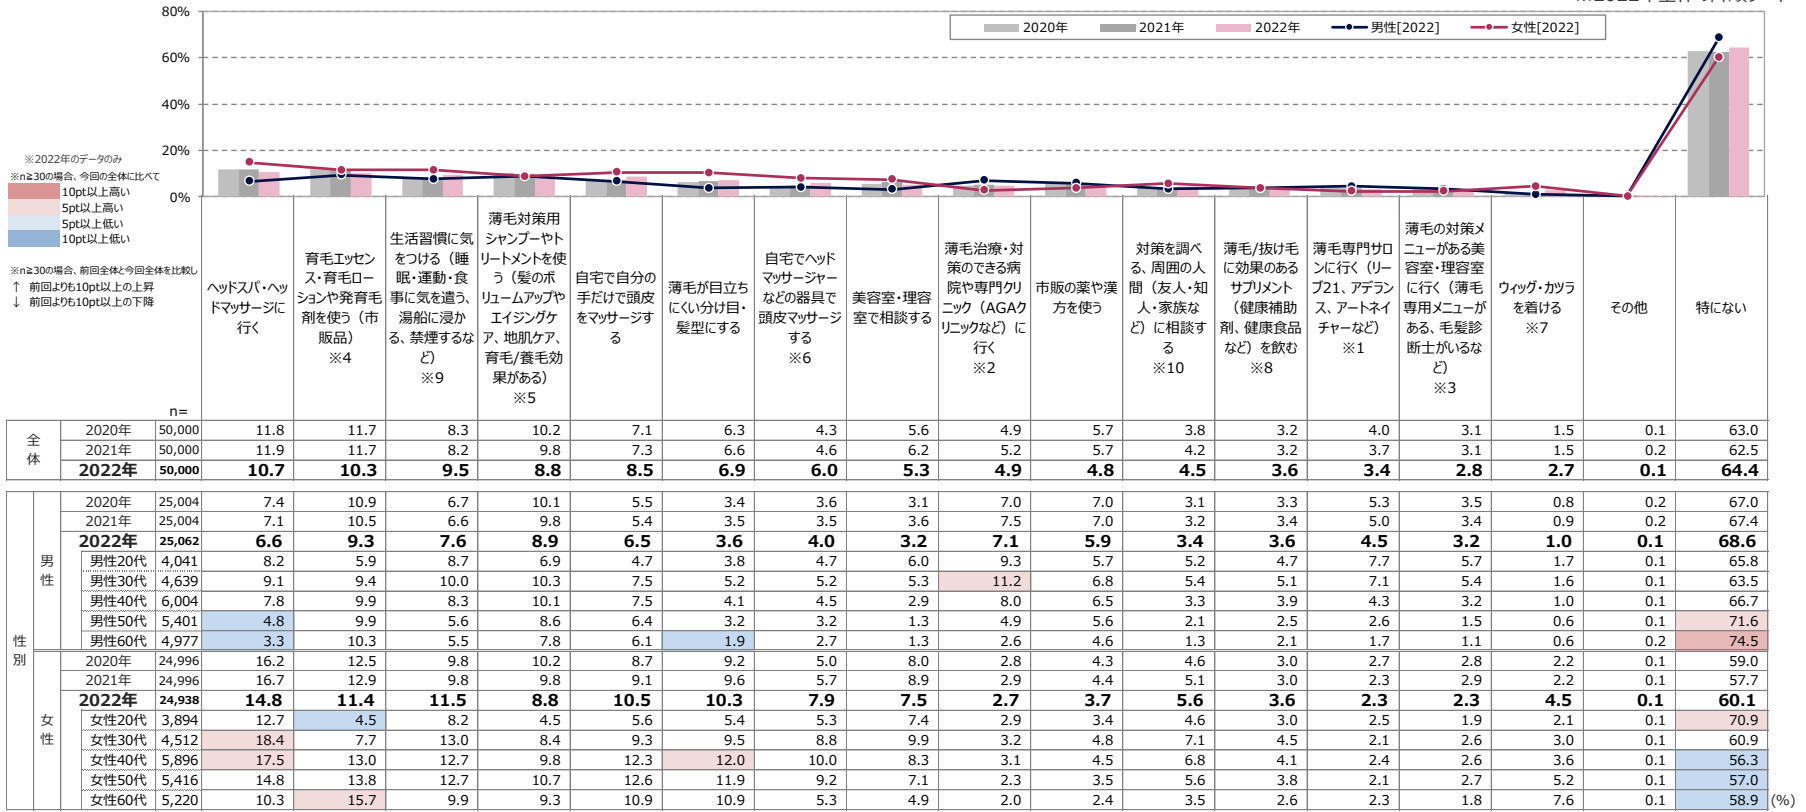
※2022年全体の降順ソート

80%
60%
40%
20%
0%

2020年 2021年 2022年 男性[2022] 女性[2022]

※2022年のデータのみ
※n≧30の場合、今回の全体に比べて
10pt以上高い
5pt以上高い
5pt以上低い
10pt以上低い

※n≧30の場合、前回全体と今回全体を比較し
↑ 前回よりも10pt以上の上昇
↓ 前回よりも10pt以上の下降

| | | n= | ヘッドスパ・ヘッドマッサージに行く | 育毛エッセンス・育毛ローションや発育毛剤を使う（市販品）※4 | 生活習慣に気をつける（睡眠・運動・食事に気を遣う、湯船に浸かる、禁煙するなど）※9 | 薄毛対策用シャンプーやトリートメントを使う（髪のボリュームアップやエイジングケア、地肌ケア、育毛/養毛効果がある）※5 | 自宅で自分の手だけで頭皮をマッサージする | 薄毛が目立ちにくい分け目・髪型にする | 自宅でヘッドマッサージャーなどの器具で頭皮マッサージする※6 | 美容室・理容室で相談する | 薄毛治療・対策のできる病院や専門クリニック（AGAクリニックなど）に行く※2 | 市販の薬や漢方を使う | 対策を調べる、周囲の人間（友人・知人・家族など）に相談する※10 | 薄毛/抜け毛に効果のあるサプリメント（健康補助剤、健康食品など）を飲む※8 | 薄毛専門サロンに行く（リーブ21、アデランス、アートネイチャーなど）※1 | 薄毛の対策メニューがある美容室・理容室に行く（薄毛専用メニューがある、毛髪診断士がいるなど）※3 | ウィッグ・カツラを着ける※7 | その他 | 特にない |
|---|---|---|---|---|---|---|---|---|---|---|---|---|---|---|---|---|---|---|---|
| 全体 | 2020年 | 50,000 | 11.8 | 11.7 | 8.3 | 10.2 | 7.1 | 6.3 | 4.3 | 5.6 | 4.9 | 5.7 | 3.8 | 3.2 | 4.0 | 3.1 | 1.5 | 0.1 | 63.0 |
| | 2021年 | 50,000 | 11.9 | 11.7 | 8.2 | 9.8 | 7.3 | 6.6 | 4.6 | 6.2 | 5.2 | 5.7 | 4.2 | 3.2 | 3.7 | 3.1 | 1.5 | 0.2 | 62.5 |
| | 2022年 | 50,000 | 10.7 | 10.3 | 9.5 | 8.8 | 8.5 | 6.9 | 6.0 | 5.3 | 4.9 | 4.8 | 4.5 | 3.6 | 3.4 | 2.8 | 2.7 | 0.1 | 64.4 |
| 性別 男性 | 2020年 | 25,004 | 7.4 | 10.9 | 6.7 | 10.1 | 5.5 | 3.4 | 3.6 | 3.1 | 7.0 | 7.0 | 3.1 | 3.3 | 5.3 | 3.5 | 0.8 | 0.2 | 67.0 |
| | 2021年 | 25,004 | 7.1 | 10.5 | 6.6 | 9.8 | 5.4 | 3.5 | 3.5 | 3.6 | 7.5 | 7.0 | 3.2 | 3.4 | 5.0 | 3.4 | 0.9 | 0.2 | 67.4 |
| | 2022年 | 25,062 | 6.6 | 9.3 | 7.6 | 8.9 | 6.5 | 3.6 | 4.0 | 3.2 | 7.1 | 5.9 | 3.4 | 3.6 | 4.5 | 3.2 | 1.0 | 0.1 | 68.6 |
| | 男性20代 | 4,041 | 8.2 | 5.9 | 8.7 | 6.9 | 4.7 | 3.8 | 4.7 | 6.0 | 9.3 | 5.7 | 5.2 | 4.7 | 7.7 | 5.7 | 1.7 | 0.1 | 65.8 |
| | 男性30代 | 4,639 | 9.1 | 9.4 | 10.0 | 10.3 | 7.5 | 5.2 | 5.2 | 5.3 | 11.2 | 6.8 | 5.4 | 5.1 | 7.1 | 5.4 | 1.6 | 0.1 | 63.5 |
| | 男性40代 | 6,004 | 7.8 | 9.9 | 8.3 | 10.1 | 7.5 | 4.1 | 4.5 | 2.9 | 8.0 | 6.5 | 3.3 | 3.9 | 4.3 | 3.2 | 1.0 | 0.1 | 66.7 |
| | 男性50代 | 5,401 | 4.8 | 9.9 | 5.6 | 8.6 | 6.4 | 3.2 | 3.2 | 1.3 | 4.9 | 5.6 | 2.1 | 2.5 | 2.6 | 1.5 | 0.6 | 0.1 | 71.6 |
| | 男性60代 | 4,977 | 3.3 | 10.3 | 5.5 | 7.8 | 6.1 | 1.9 | 2.7 | 1.3 | 2.6 | 4.6 | 1.3 | 2.1 | 1.7 | 1.1 | 0.6 | 0.2 | 74.5 |
| 女性 | 2020年 | 24,996 | 16.2 | 12.5 | 9.8 | 10.2 | 8.7 | 9.2 | 5.0 | 8.0 | 2.8 | 4.3 | 4.6 | 3.0 | 2.7 | 2.8 | 2.2 | 0.1 | 59.0 |
| | 2021年 | 24,996 | 16.7 | 12.9 | 9.8 | 9.8 | 9.1 | 9.6 | 5.7 | 8.9 | 2.9 | 4.4 | 5.1 | 3.0 | 2.3 | 2.9 | 2.2 | 0.1 | 57.7 |
| | 2022年 | 24,938 | 14.8 | 11.4 | 11.5 | 8.8 | 10.5 | 10.3 | 7.9 | 7.5 | 2.7 | 3.7 | 5.6 | 3.6 | 2.3 | 2.3 | 4.5 | 0.1 | 60.1 |
| | 女性20代 | 3,894 | 12.7 | 4.5 | 8.2 | 4.5 | 5.6 | 5.4 | 5.3 | 7.4 | 2.9 | 3.4 | 4.6 | 3.0 | 2.5 | 1.9 | 2.1 | 0.1 | 70.9 |
| | 女性30代 | 4,512 | 18.4 | 7.7 | 13.0 | 8.4 | 9.3 | 9.5 | 8.8 | 9.9 | 3.2 | 4.8 | 7.1 | 4.5 | 2.1 | 2.6 | 3.0 | 0.1 | 60.9 |
| | 女性40代 | 5,896 | 17.5 | 13.0 | 12.7 | 9.8 | 12.3 | 12.0 | 10.0 | 8.3 | 3.1 | 4.5 | 6.8 | 4.1 | 2.4 | 2.6 | 3.6 | 0.1 | 56.3 |
| | 女性50代 | 5,416 | 14.8 | 13.8 | 12.7 | 10.7 | 12.6 | 11.9 | 9.2 | 7.1 | 2.3 | 3.5 | 5.6 | 3.8 | 2.1 | 2.7 | 5.2 | 0.1 | 57.0 |
| | 女性60代 | 5,220 | 10.3 | 15.7 | 9.9 | 9.3 | 10.9 | 10.9 | 5.3 | 4.9 | 2.0 | 2.4 | 3.5 | 2.6 | 2.3 | 1.8 | 7.6 | 0.1 | 58.9 |

(%)